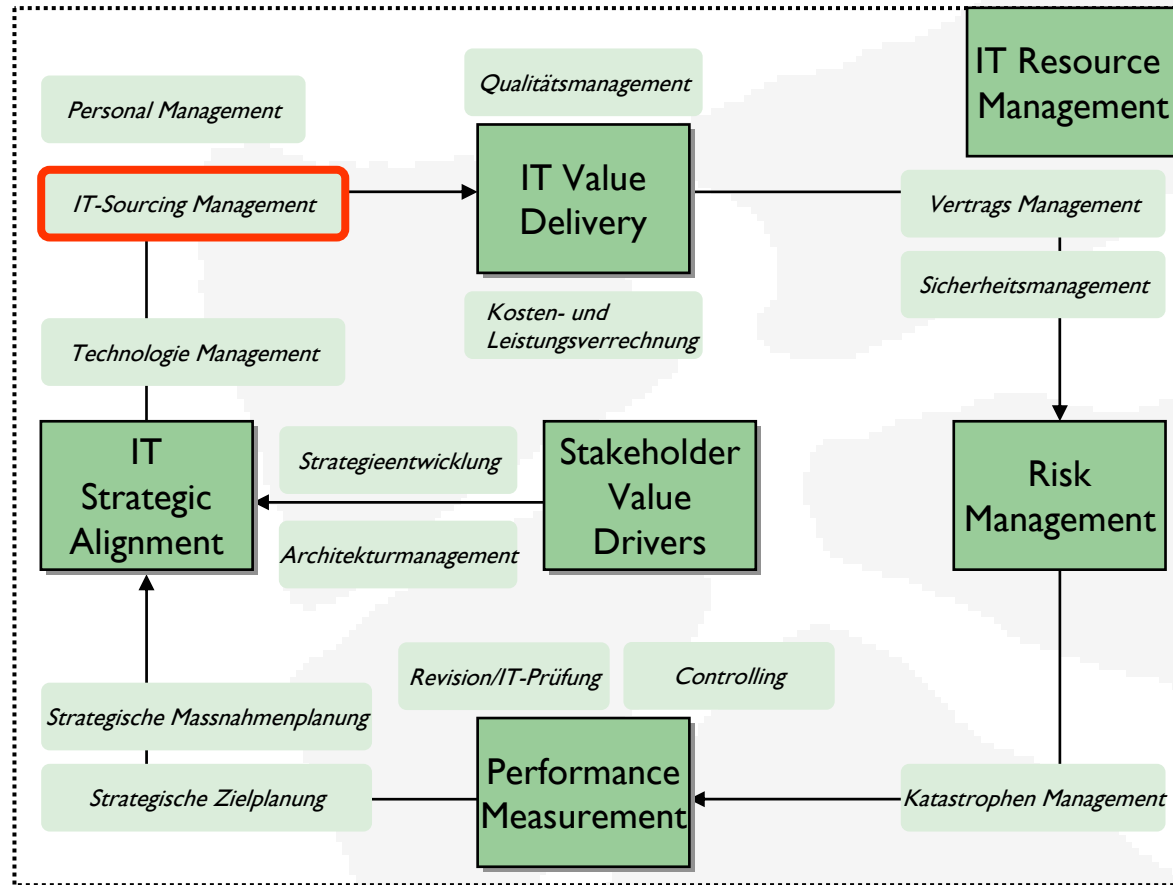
Personal Management

IT-Sourcing Management

Technologie Management

Qualitätsmanagement

IT Value Delivery

Kosten- und Leistungsverrechnung

IT Resource Management

Vertrags Management

Sicherheitsmanagement

IT Strategic Alignment

Strategieentwicklung

Architekturmanagement

Stakeholder Value Drivers

Risk Management

Revision/IT-Prüfung

Controlling

Strategische Massnahmenplanung

Strategische Zielplanung

Performance Measurement

Katastrophen Management